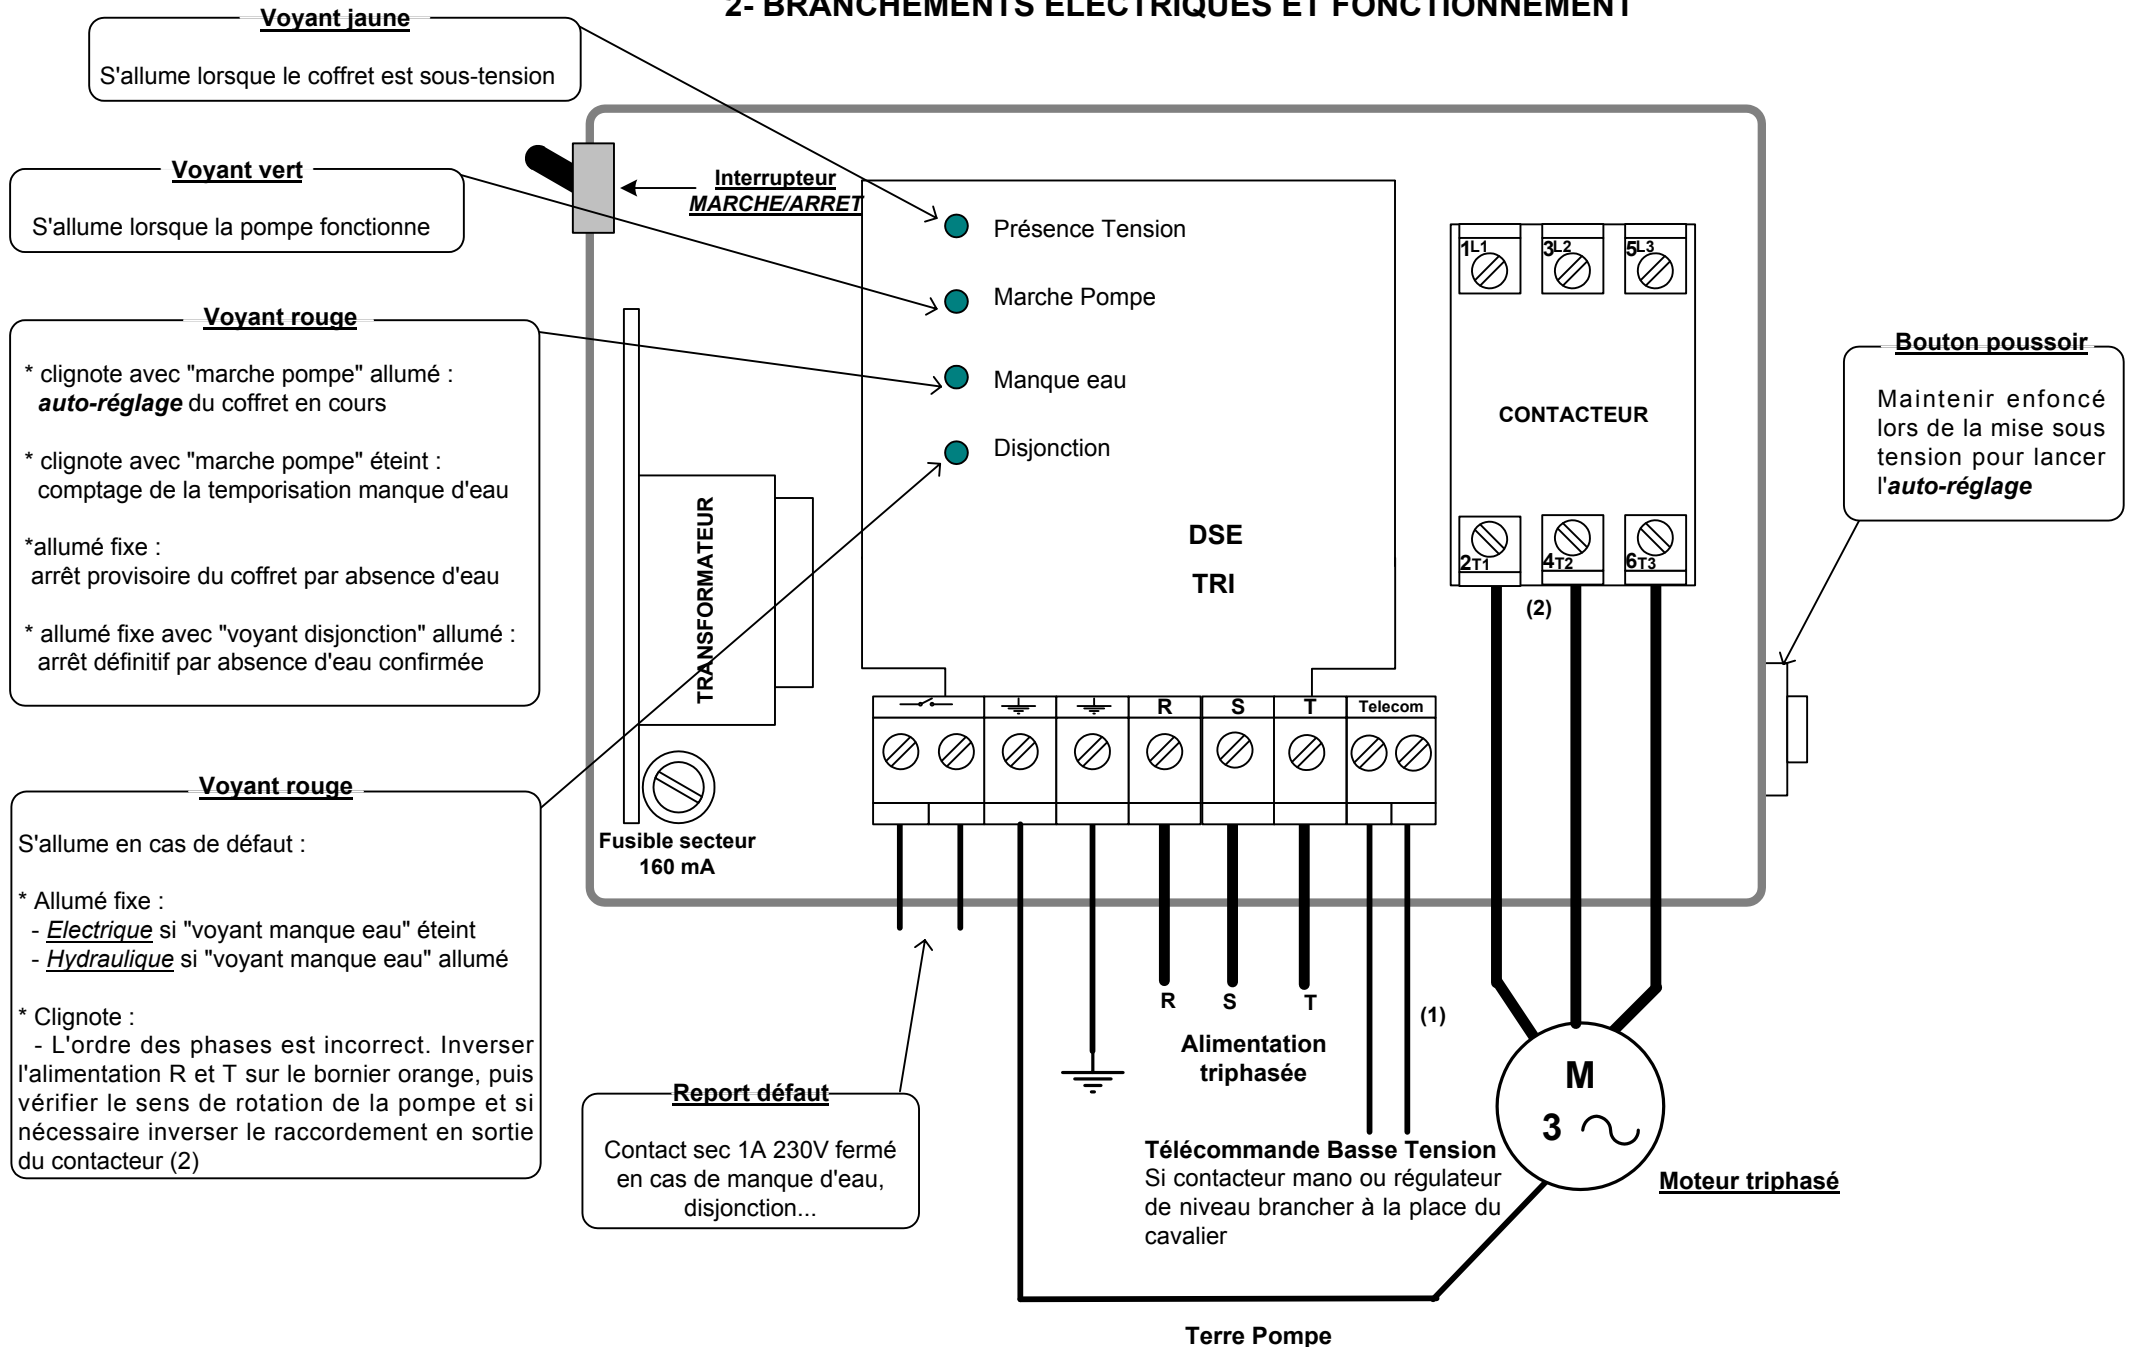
2- BRANCHEMENTS ELECTRIQUES ET FONCTIONNEMENT

Voyant jaune

S'allume lorsque le coffret est sous-tension

Voyant vert

S'allume lorsque la pompe fonctionne

Voyant rouge

* clignote avec "marche pompe" allumé : ***auto-réglage*** du coffret en cours

* clignote avec "marche pompe" éteint : comptage de la temporisation manque d'eau

*allumé fixe : arrêt provisoire du coffret par absence d'eau

* allumé fixe avec "voyant disjonction" allumé : arrêt définitif par absence d'eau confirmée

Voyant rouge

S'allume en cas de défaut :

* Allumé fixe :
- *Electrique* si "voyant manque eau" éteint
- *Hydraulique* si "voyant manque eau" allumé

* Clignote :
- L'ordre des phases est incorrect. Inverser l'alimentation R et T sur le bornier orange, puis vérifier le sens de rotation de la pompe et si nécessaire inverser le raccordement en sortie du contacteur (2)

Interrupteur
MARCHE/ARRET

Présence Tension
Marche Pompe
Manque eau
Disjonction

TRANSFORMATEUR

DSE
TRI

Fusible secteur
160 mA

| | $\frac{\;}{\;}$ | $\frac{\;}{\;}$ | R | S | T | Telecom |
|---|---|---|---|---|---|---|

1L1 3L2 5L3

CONTACTEUR

2T1 4T2 6T3

(2)

Bouton poussoir

Maintenir enfoncé lors de la mise sous tension pour lancer l'***auto-réglage***

Report défaut

Contact sec 1A 230V fermé en cas de manque d'eau, disjonction...

R S T

(1)

Alimentation triphasée

M
3 ∿

Télécommande Basse Tension
Si contacteur mano ou régulateur de niveau brancher à la place du cavalier

Moteur triphasé

Terre Pompe